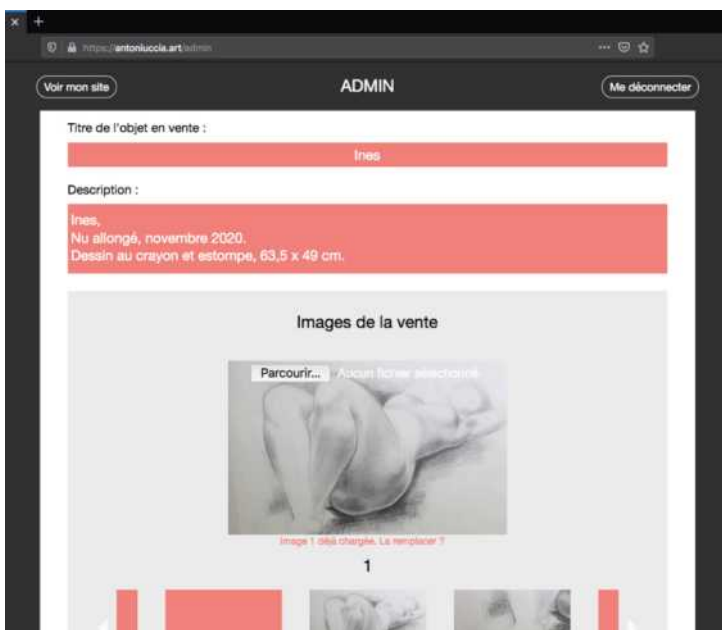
https://antoniuccia.art/admin

Voir mon site

ADMIN

Me déconnecter

Titre de l'objet en vente :

Ines

Description :

Ines,
Nu allongé, novembre 2020.
Dessin au crayon et estompe, 63,5 x 49 cm.

Images de la vente

Parcourir... Aucun fichier sélectionné.

Image 1 déjà chargée. La remplacer ?

1